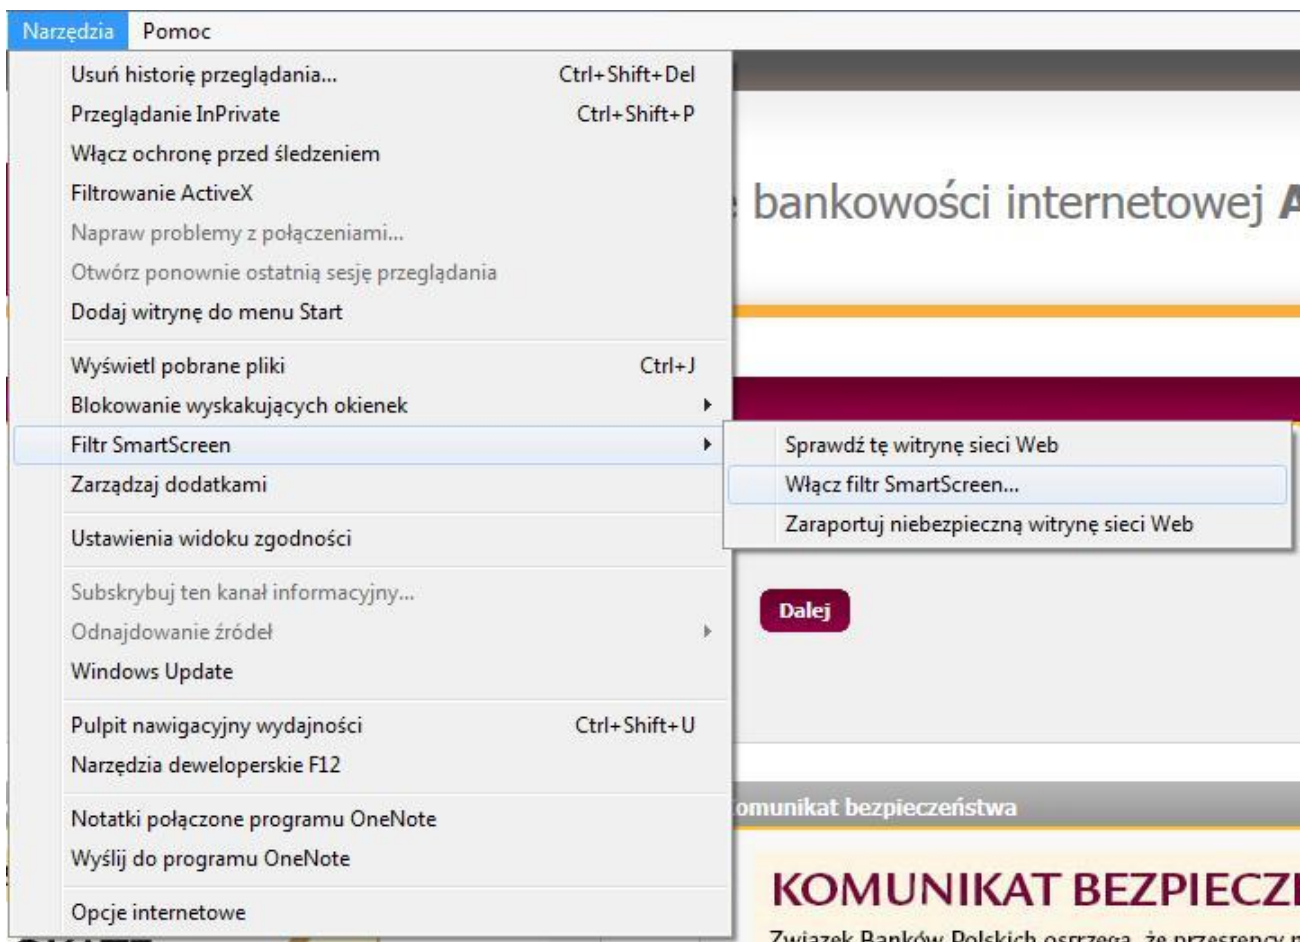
Narzędzia Pomoc

Usuń historię przeglądania... Ctrl+Shift+Del
Przeglądanie InPrivate Ctrl+Shift+P
Włącz ochronę przed śledzeniem
Filtrowanie ActiveX
Napraw problemy z połączeniami...
Otwórz ponownie ostatnią sesję przeglądania
Dodaj witrynę do menu Start

Wyświetl pobrane pliki Ctrl+J
Blokowanie wyskakujących okienek
Filtr SmartScreen
Zarządzaj dodatkami

Ustawienia widoku zgodności

Subskrybuj ten kanał informacyjny...
Odnajdowanie źródeł
Windows Update

Pulpit nawigacyjny wydajności Ctrl+Shift+U
Narzędzia deweloperskie F12

Notatki połączone programu OneNote
Wyślij do programu OneNote

Opcje internetowe

Sprawdź tę witrynę sieci Web
Włącz filtr SmartScreen...
Zaraportuj niebezpieczną witrynę sieci Web

bankowości internetowej A

Dalej

omunikat bezpieczeństwa

KOMUNIKAT BEZPIECZ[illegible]

Związek Banków Polskich ostrzega, że przestępcy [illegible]